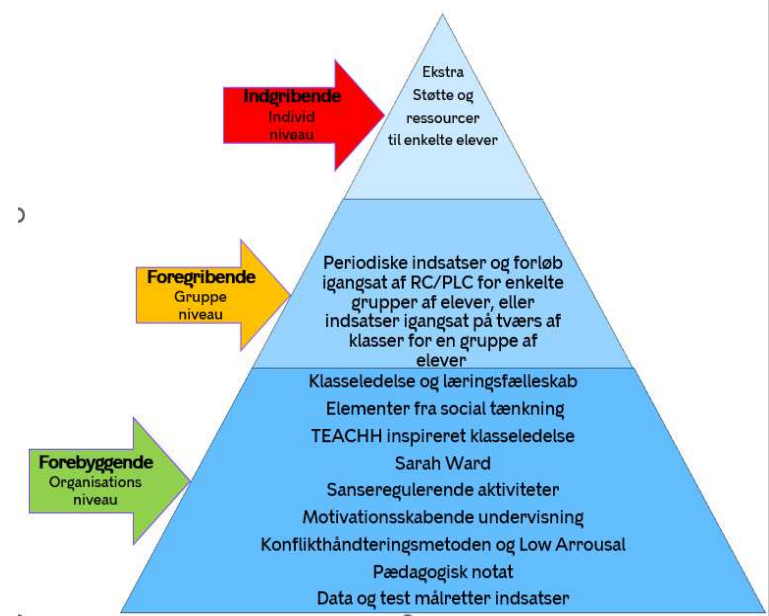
Indgribende
Individ niveau

Ekstra Støtte og ressourcer til enkelte elever

Foregribende
Gruppe niveau

Periodiske indsatser og forløb igangsat af RC/PLC for enkelte grupper af elever, eller indsatser igangsat på tværs af klasser for en gruppe af elever

Forebyggende
Organisations niveau

Klasseledelse og læringsfælleskab
Elementer fra social tænkning
TEACHH inspireret klasseledelse
Sarah Ward
Sanseregulerende aktiviteter
Motivationsskabende undervisning
Konflikthåndteringsmetoden og Low Arrousal
Pædagogisk notat
Data og test målretter indsatser